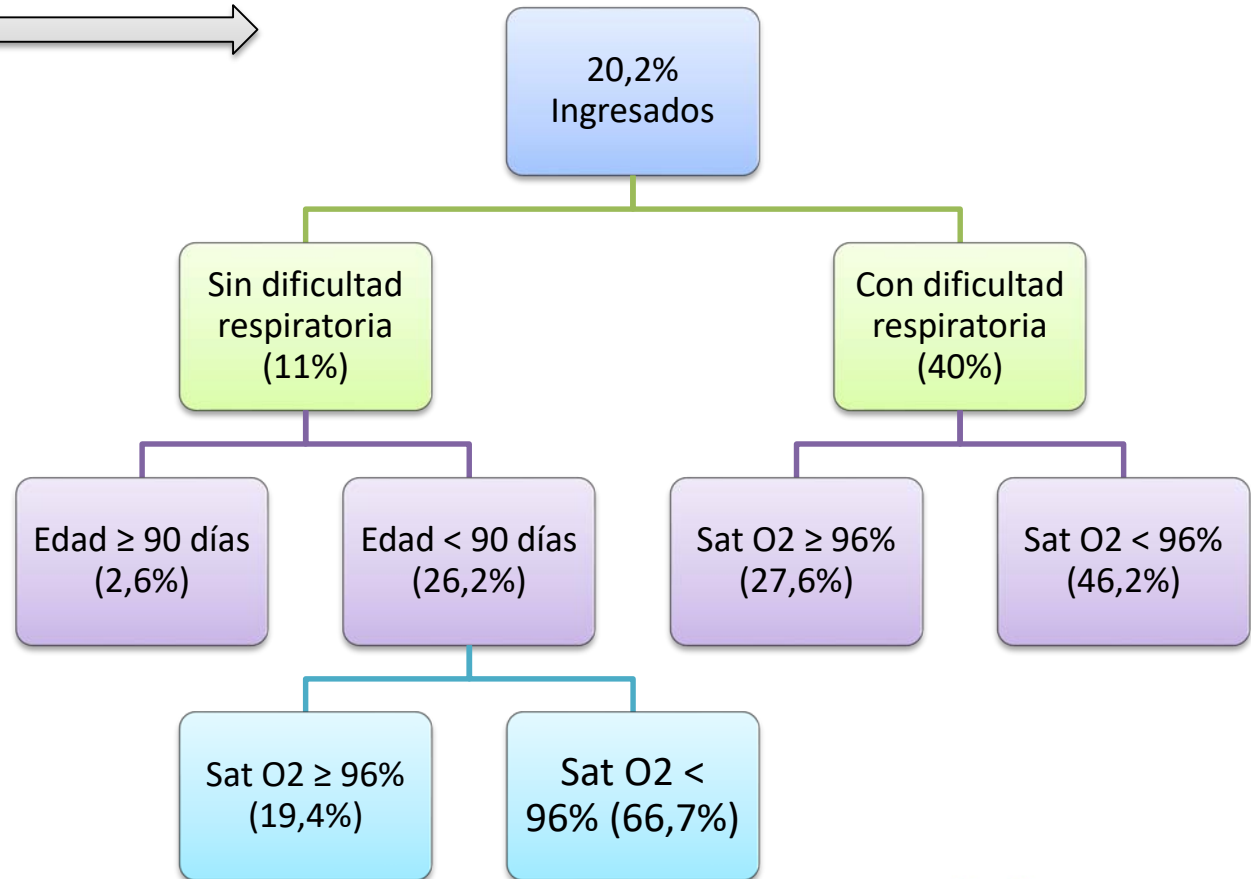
20,2% Ingresados

Sin dificultad respiratoria (11%)

Con dificultad respiratoria (40%)

Edad ≥ 90 días (2,6%)

Edad < 90 días (26,2%)

Sat O2 ≥ 96% (27,6%)

Sat O2 < 96% (46,2%)

Sat O2 ≥ 96% (19,4%)

Sat O2 < 96% (66,7%)